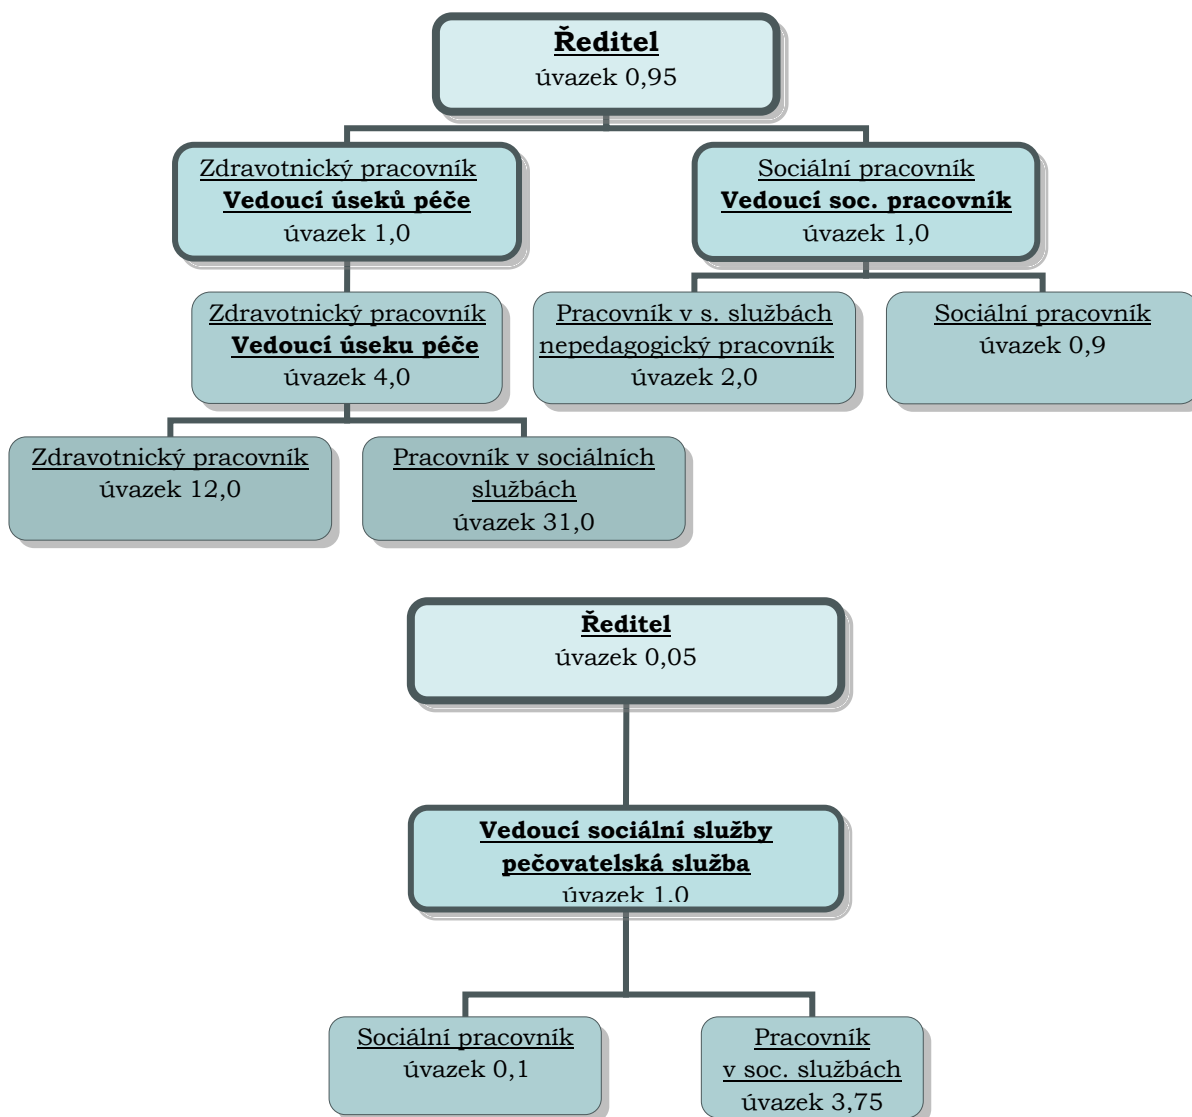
Ředitel
úvazek 0,95

Zdravotnický pracovník
Vedoucí úseků péče
úvazek 1,0

Sociální pracovník
Vedoucí soc. pracovník
úvazek 1,0

Zdravotnický pracovník
Vedoucí úseku péče
úvazek 4,0

Pracovník v s. službách
nepedagogický pracovník
úvazek 2,0

Sociální pracovník
úvazek 0,9

Zdravotnický pracovník
úvazek 12,0

Pracovník v sociálních službách
úvazek 31,0

Ředitel
úvazek 0,05

Vedoucí sociální služby
pečovatelská služba
úvazek 1,0

Sociální pracovník
úvazek 0,1

Pracovník
v soc. službách
úvazek 3,75